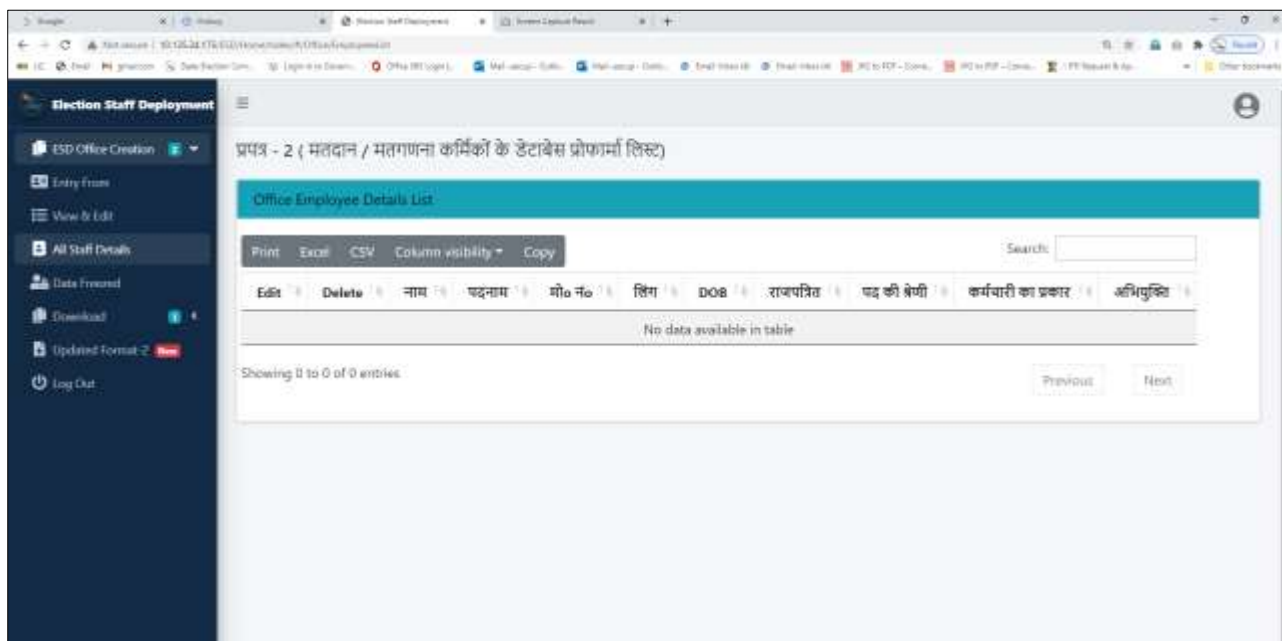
Election Staff Deployment

ESD Office Creation

Entry From

View & Edit

All Staff Details

Data Freezed

Download

Updated Format-2 New

Log Out

प्रपत्र - 2 ( मतदान / मतगणना कर्मिकों के डेटाबेस प्रोफार्मा लिस्ट)

Office Employee Details List

Print Excel CSV Column visibility Copy

Search:

| Edit | Delete | नाम | पदनाम | मो० नं० | लिंग | DOB | राजपत्रित | पद की श्रेणी | कर्मचारी का प्रकार | अभियुक्ति |
|---|---|---|---|---|---|---|---|---|---|---|
| No data available in table | | | | | | | | | | |

Showing 0 to 0 of 0 entries

Previous Next